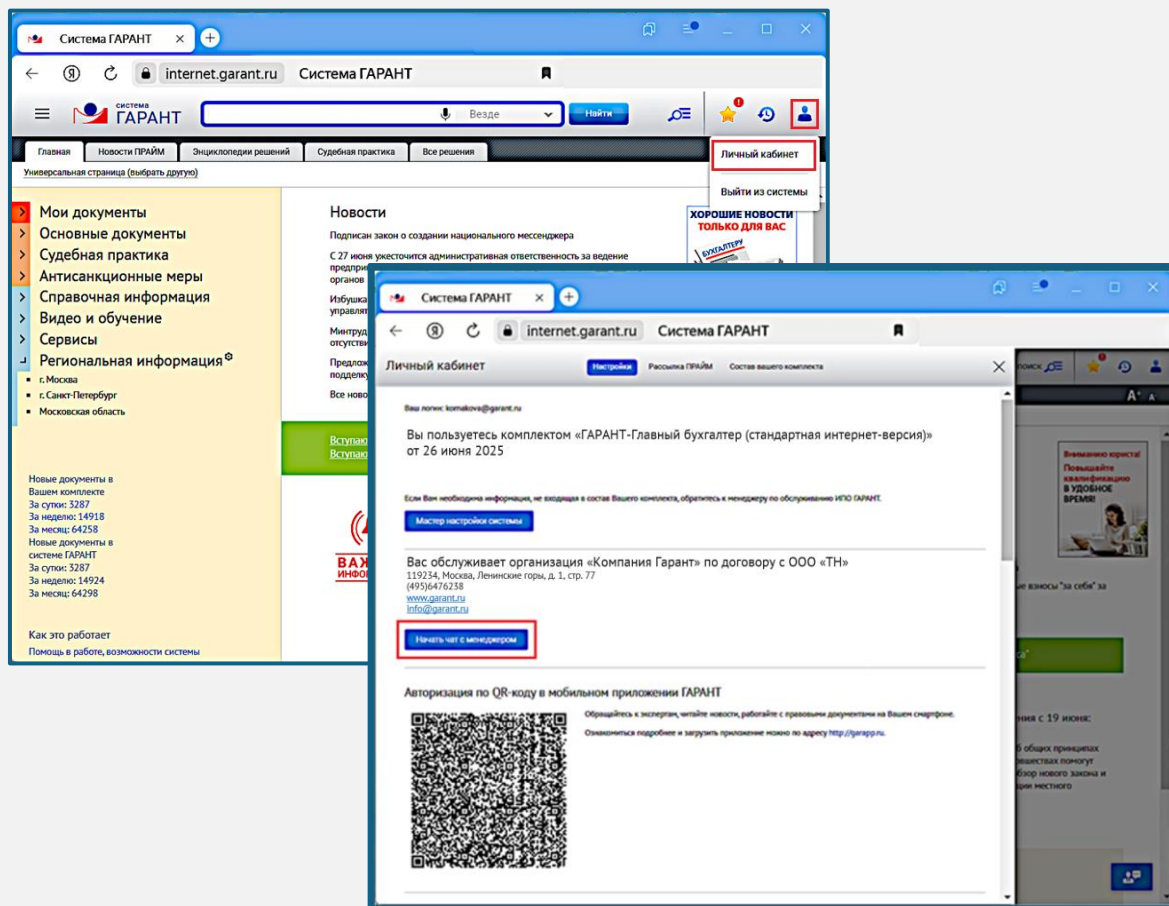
Система ГАРАНТ

internet.garant.ru Система ГАРАНТ

система ГАРАНТ

Везде

Найти

Личный кабинет

Выйти из системы

Главная | Новости ПРАЙМ | Энциклопедии решений | Судебная практика | Все решения

Универсальная страница (выбрать другую)

Мои документы
Основные документы
Судебная практика
Антисанкционные меры
Справочная информация
Видео и обучение
Сервисы
Региональная информация
г. Москва
г. Санкт-Петербург
Московская область

Новые документы в Вашем комплекте
За сутки: 3287
За неделю: 14918
За месяц: 64258
Новые документы в системе ГАРАНТ
За сутки: 3287
За неделю: 14924
За месяц: 64298

Как это работает
Помощь в работе, возможности системы

Новости

Подписан закон о создании национального мессенджера

С 27 июня ужесточится административная ответственность за ведение предпри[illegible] органов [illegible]

Избушка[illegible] управлят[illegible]

Минтруд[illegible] отсутств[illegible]

Предлож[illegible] поддерж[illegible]

Все ново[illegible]

Вступаю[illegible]
Вступаю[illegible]

ХОРОШИЕ НОВОСТИ ТОЛЬКО ДЛЯ ВАС

БУХГАЛТЕРУ

ВАЖ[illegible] ИНФО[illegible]

Система ГАРАНТ

internet.garant.ru Система ГАРАНТ

Личный кабинет

Настройки | Рассылка ПРАЙМ | Состав вашего комплекта

Ваш логин: komakova@garant.ru

Вы пользуетесь комплектом «ГАРАНТ-Главный бухгалтер (стандартная интернет-версия)» от 26 июня 2025

Если Вам необходима информация, не входящая в состав Вашего комплекта, обратитесь к менеджеру по обслуживанию ИПО ГАРАНТ.

Мастер настройки системы

Вас обслуживает организация «Компания Гарант» по договору с ООО «ТН»
119234, Москва, Ленинские горы, д. 1, стр. 77
(495)6476238
www.garant.ru
info@garant.ru

Начать чат с менеджером

Авторизация по QR-коду в мобильном приложении ГАРАНТ

Обращайтесь к экспертам, читайте новости, работайте с правовыми документами на Вашем смартфоне.

Ознакомиться подробнее и загрузить приложение можно по адресу http://garapp.ru.

поиск

Вниманию юриста! Повышайте квалификацию В УДОБНОЕ ВРЕМЯ!

взносы "за себя" за

ния с 19 июня:

6 общих принципах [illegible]шествах помогут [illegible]бзор нового закона и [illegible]ии местного